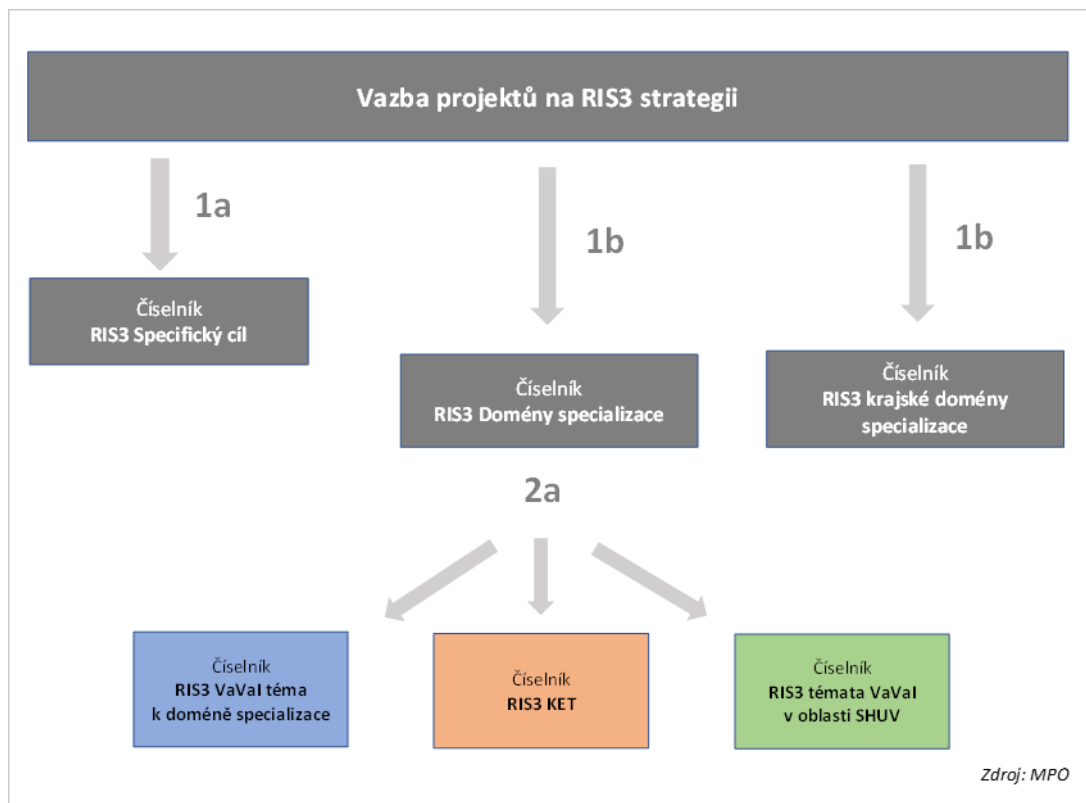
Vazba projektů na RIS3 strategii

1a

1b

1b

Číselník
RIS3 Specifický cíl

Číselník
RIS3 Domény specializace

Číselník
RIS3 krajské domény specializace

2a

Číselník
RIS3 VaVaI téma k doméně specializace

Číselník
RIS3 KET

Číselník
RIS3 témata VaVaI v oblasti SHUV

Zdroj: MPO